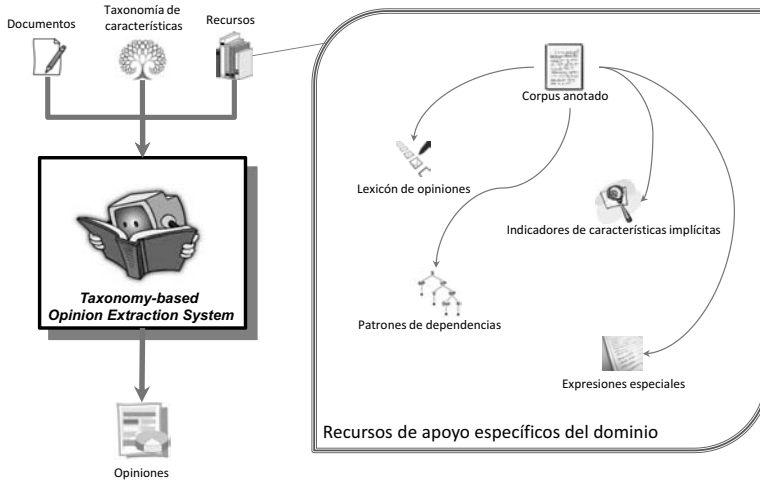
Documentos

Taxonomía de características

Recursos

Taxonomy-based Opinion Extraction System

Opiniones

Corpus anotado

Lexicón de opiniones

Indicadores de características implícitas

Patrones de dependencias

Expresiones especiales

Recursos de apoyo específicos del dominio